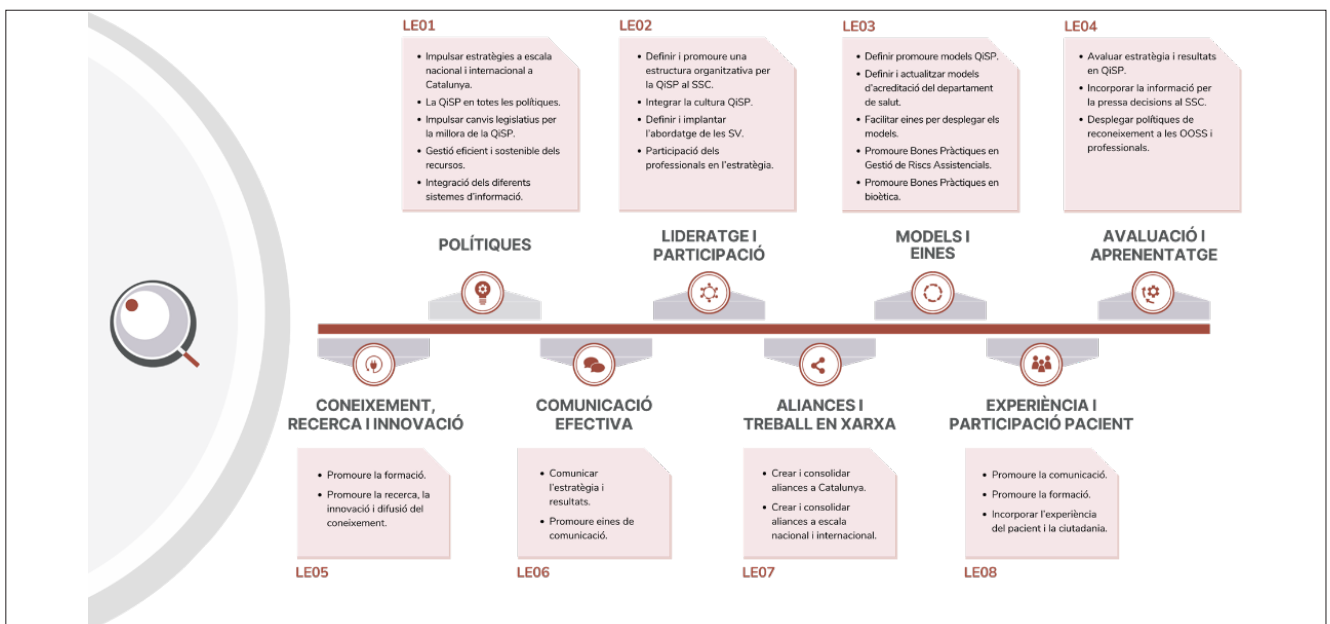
LE01

- Impulsar estratègies a escala nacional i internacional a Catalunya.
- La QiSP en totes les polítiques.
- Impulsar canvis legislatius per la millora de la QiSP.
- Gestió eficient i sostenible dels recursos.
- Integració dels diferents sistemes d'informació.

POLÍTIQUES

LE02

- Definir i promoure una estructura organitzativa per la QiSP al SSC.
- Integrar la cultura QiSP.
- Definir i implantar l'abordatge de les SV.
- Participació dels professionals en l'estratègia.

LIDERATGE I PARTICIPACIÓ

LE03

- Definir promoure models QiSP.
- Definir i actualitzar models d'acreditació del departament de salut.
- Facilitar eines per desplegar els models.
- Promoure Bones Pràctiques en Gestió de Riscs Assistencials.
- Promoure Bones Pràctiques en bioètica.

MODELS I EINES

LE04

- Avaluar estratègia i resultats en QiSP.
- Incorporar la informació per la pressa decisions al SSC.
- Desplegar polítiques de reconeixement a les OOSS i professionals.

AVALUACIÓ I APRENENTATGE

CONEIXEMENT, RECERCA I INNOVACIÓ

- Promoure la formació.
- Promoure la recerca, la innovació i difusió del coneixement.

LE05

COMUNICACIÓ EFECTIVA

- Comunicar l'estratègia i resultats.
- Promoure eines de comunicació.

LE06

ALIANCES I TREBALL EN XARXA

- Crear i consolidar aliances a Catalunya.
- Crear i consolidar aliances a escala nacional i internacional.

LE07

EXPERIÈNCIA I PARTICIPACIÓ PACIENT

- Promoure la comunicació.
- Promoure la formació.
- Incorporar l'experiència del pacient i la ciutadania.

LE08